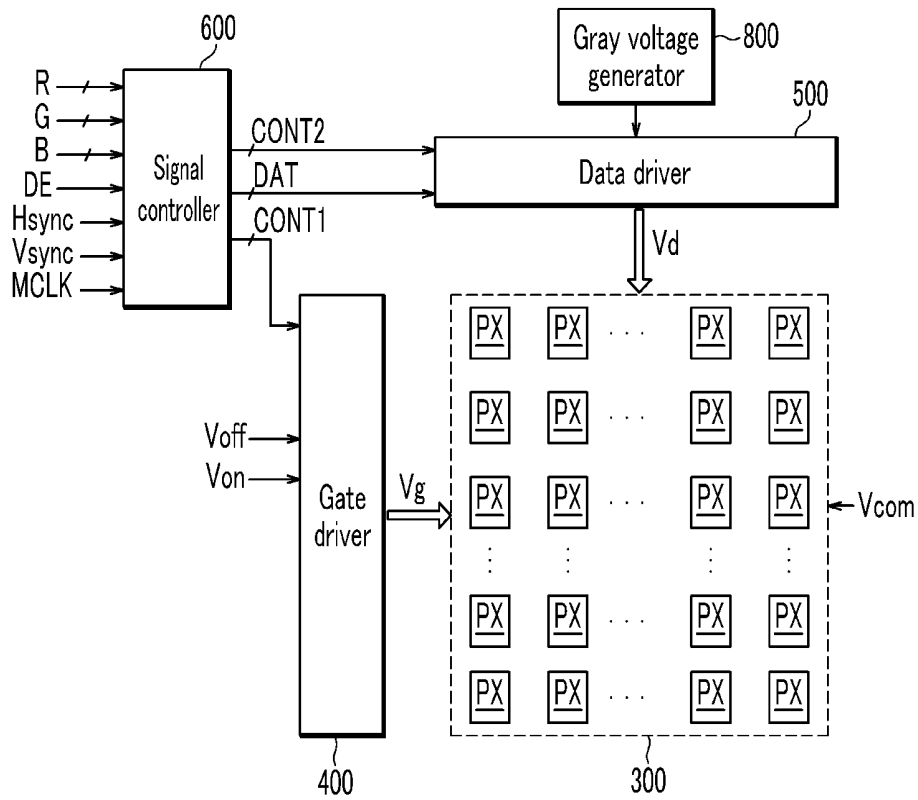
600
R
G
B
DE
Hsync
Vsync
MCLK
Signal controller
CONT2
DAT
CONT1
Gray voltage generator
800
500
Data driver
Vd
Voff
Von
Gate driver
Vg
PX PX ··· PX PX
PX PX ··· PX PX
PX PX ··· PX PX
PX PX ··· PX PX
PX PX ··· PX PX
Vcom
400
300